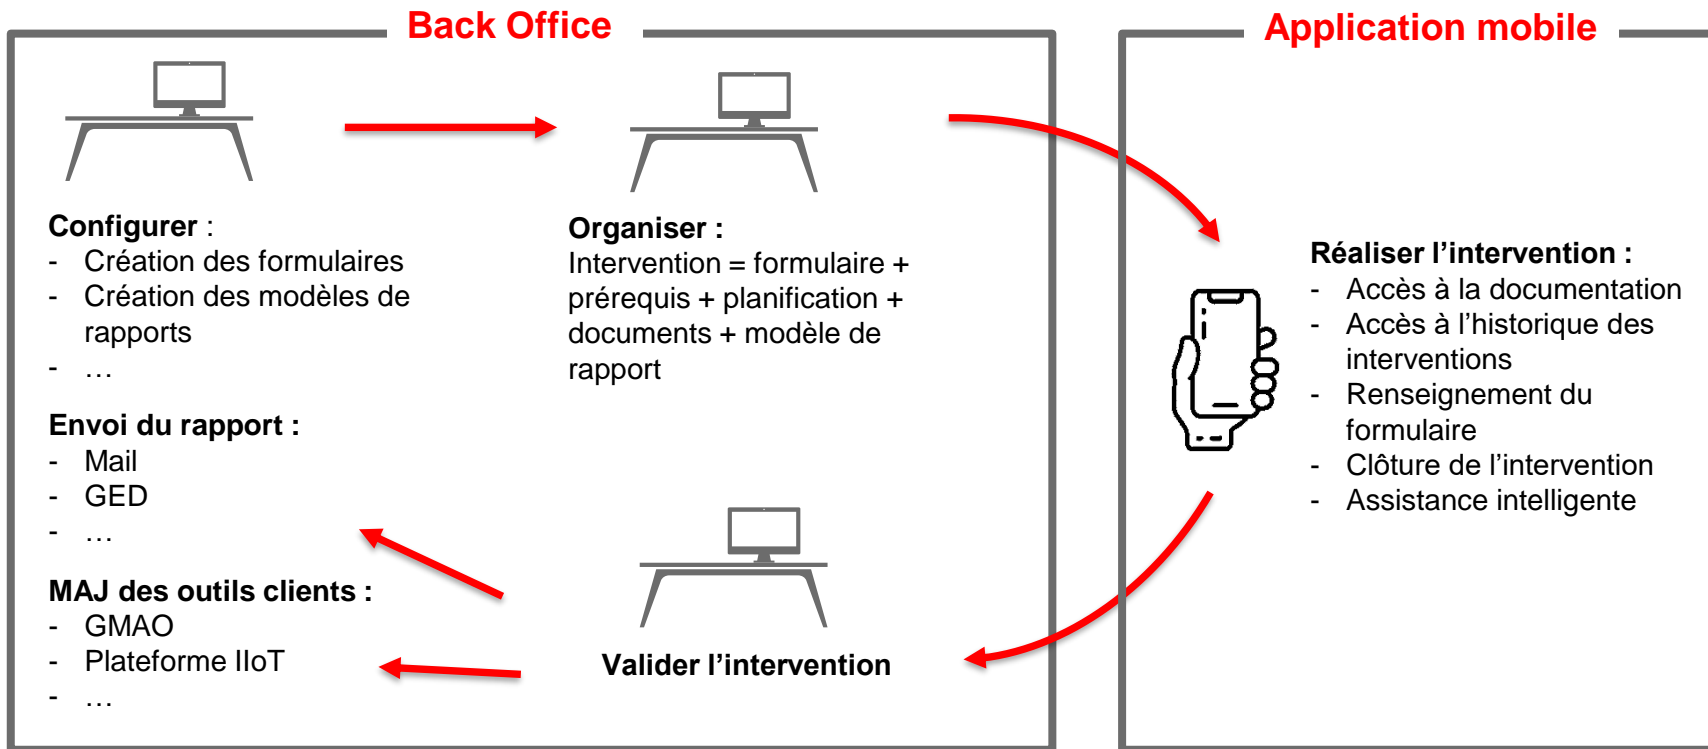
Back Office

Configurer :
- Création des formulaires
- Création des modèles de rapports
- …

Envoi du rapport :
- Mail
- GED
- …

MAJ des outils clients :
- GMAO
- Plateforme IIoT
- …

Organiser :
Intervention = formulaire + prérequis + planification + documents + modèle de rapport

Valider l’intervention

Application mobile

Réaliser l’intervention :
- Accès à la documentation
- Accès à l’historique des interventions
- Renseignement du formulaire
- Clôture de l’intervention
- Assistance intelligente